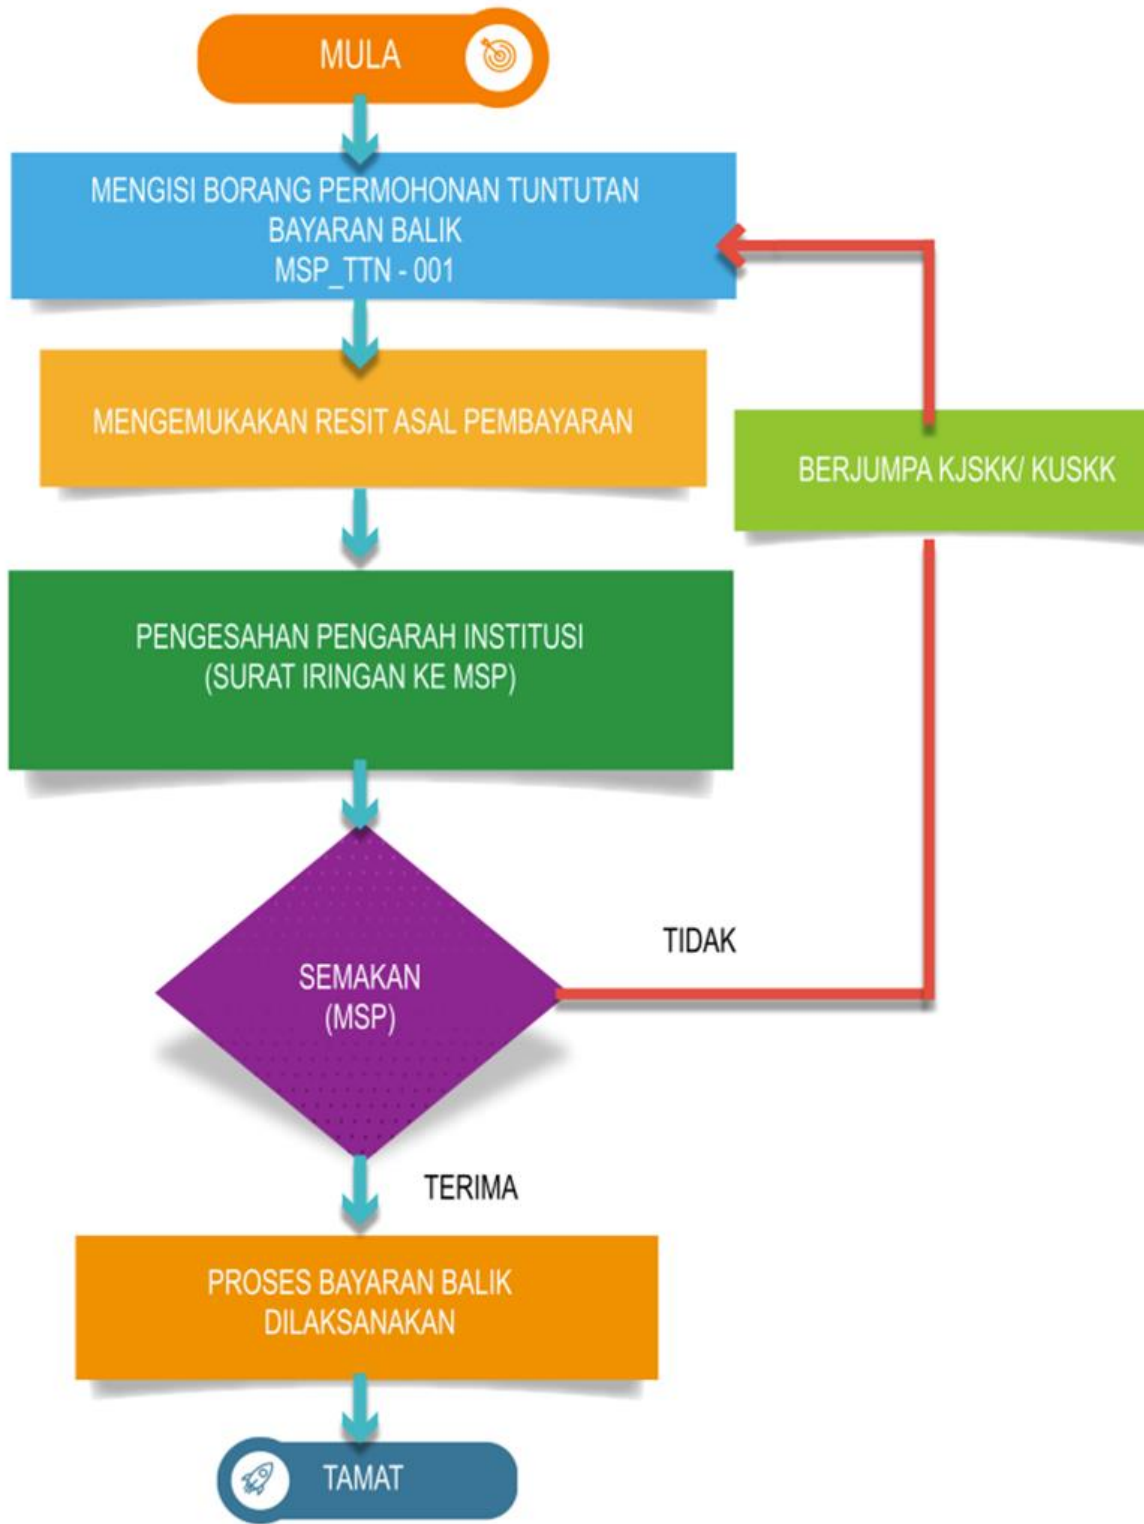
MULA

MENGISI BORANG PERMOHONAN TUNTUTAN BAYARAN BALIK
MSP_TTN - 001

MENGEMUKAKAN RESIT ASAL PEMBAYARAN

BERJUMPA KJSKK/ KUSKK

PENGESAHAN PENGARAH INSTITUSI
(SURAT IRINGAN KE MSP)

SEMAKAN
(MSP)

TIDAK

TERIMA

PROSES BAYARAN BALIK DILAKSANAKAN

TAMAT